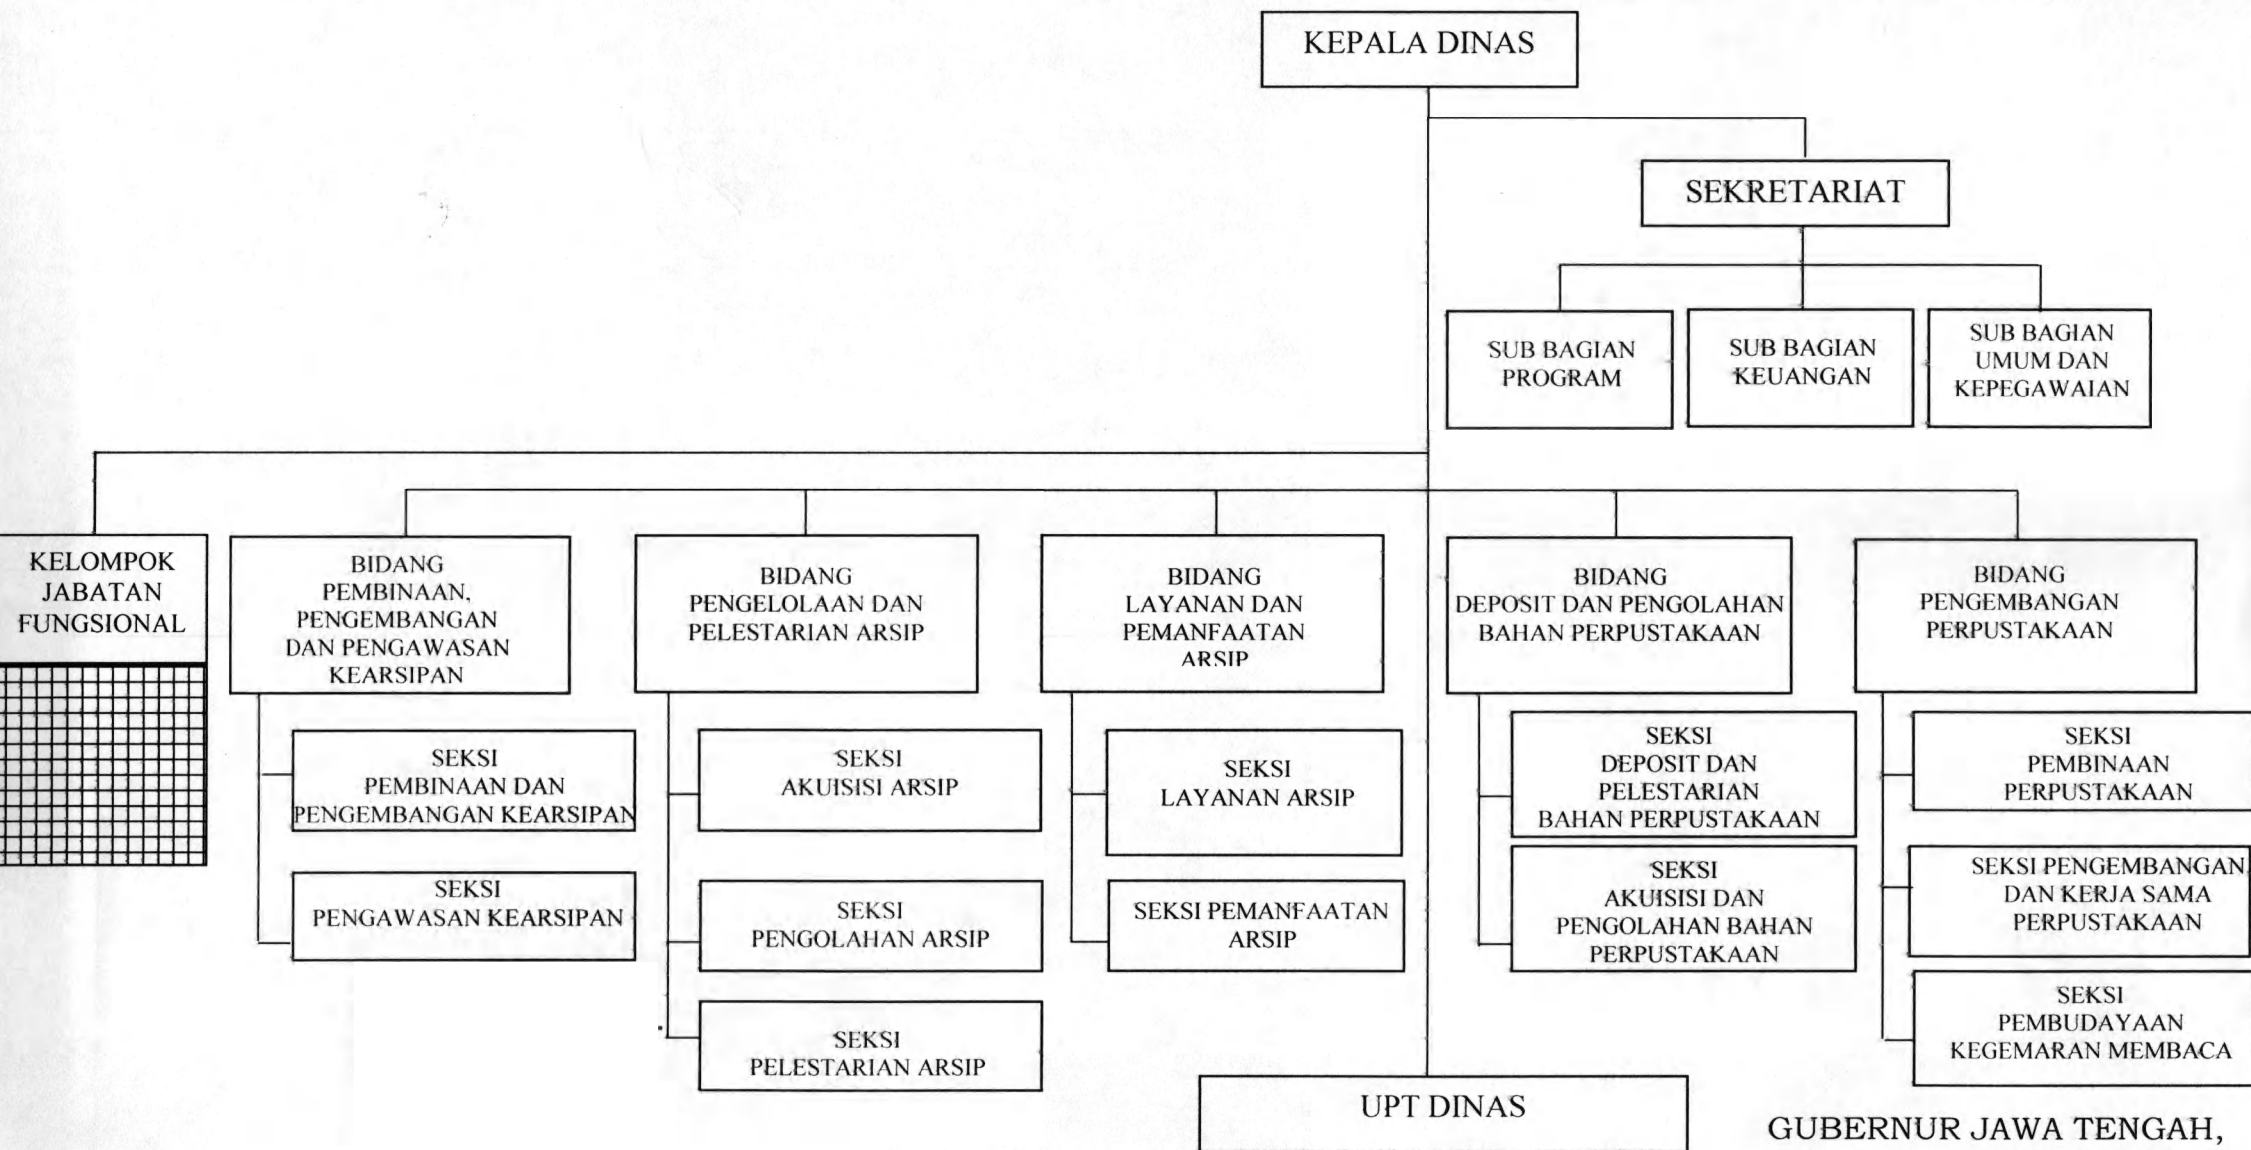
KEPALA DINAS

SEKRETARIAT

SUB BAGIAN PROGRAM

SUB BAGIAN KEUANGAN

SUB BAGIAN UMUM DAN KEPEGAWAIAN

KELOMPOK JABATAN FUNGSIONAL

BIDANG PEMBINAAN, PENGEMBANGAN DAN PENGAWASAN KEARSIPAN

SEKSI PEMBINAAN DAN PENGEMBANGAN KEARSIPAN

SEKSI PENGAWASAN KEARSIPAN

BIDANG PENGELOLAAN DAN PELESTARIAN ARSIP

SEKSI AKUISISI ARSIP

SEKSI PENGOLAHAN ARSIP

SEKSI PELESTARIAN ARSIP

BIDANG LAYANAN DAN PEMANFAATAN ARSIP

SEKSI LAYANAN ARSIP

SEKSI PEMANFAATAN ARSIP

BIDANG DEPOSIT DAN PENGOLAHAN BAHAN PERPUSTAKAAN

SEKSI DEPOSIT DAN PELESTARIAN BAHAN PERPUSTAKAAN

SEKSI AKUISISI DAN PENGOLAHAN BAHAN PERPUSTAKAAN

BIDANG PENGEMBANGAN PERPUSTAKAAN

SEKSI PEMBINAAN PERPUSTAKAAN

SEKSI PENGEMBANGAN DAN KERJA SAMA PERPUSTAKAAN

SEKSI PEMBUDAYAAN KEGEMARAN MEMBACA

UPT DINAS

GUBERNUR JAWA TENGAH,